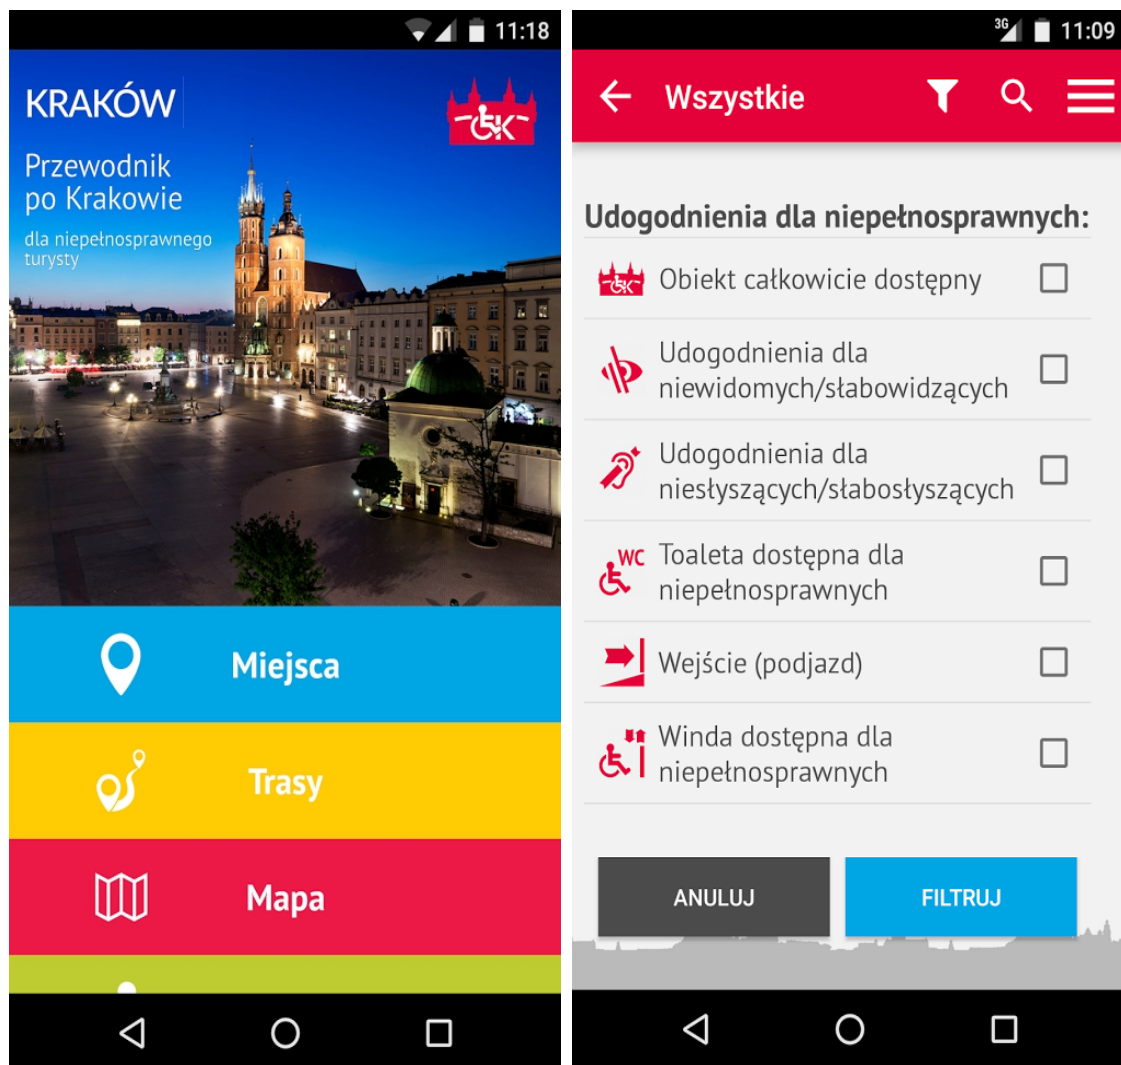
11:18

KRAKÓW

Przewodnik po Krakowie

dla niepełnosprawnego turysty

Miejsca

Trasy

Mapa

3G 11:09

Wszystkie

Udogodnienia dla niepełnosprawnych:

Obiekt całkowicie dostępny

Udogodnienia dla niewidomych/słabowidzących

Udogodnienia dla niesłyszących/słabosłyszących

WC Toaleta dostępna dla niepełnosprawnych

Wejście (podjazd)

Winda dostępna dla niepełnosprawnych

ANULUJ

FILTRUJ